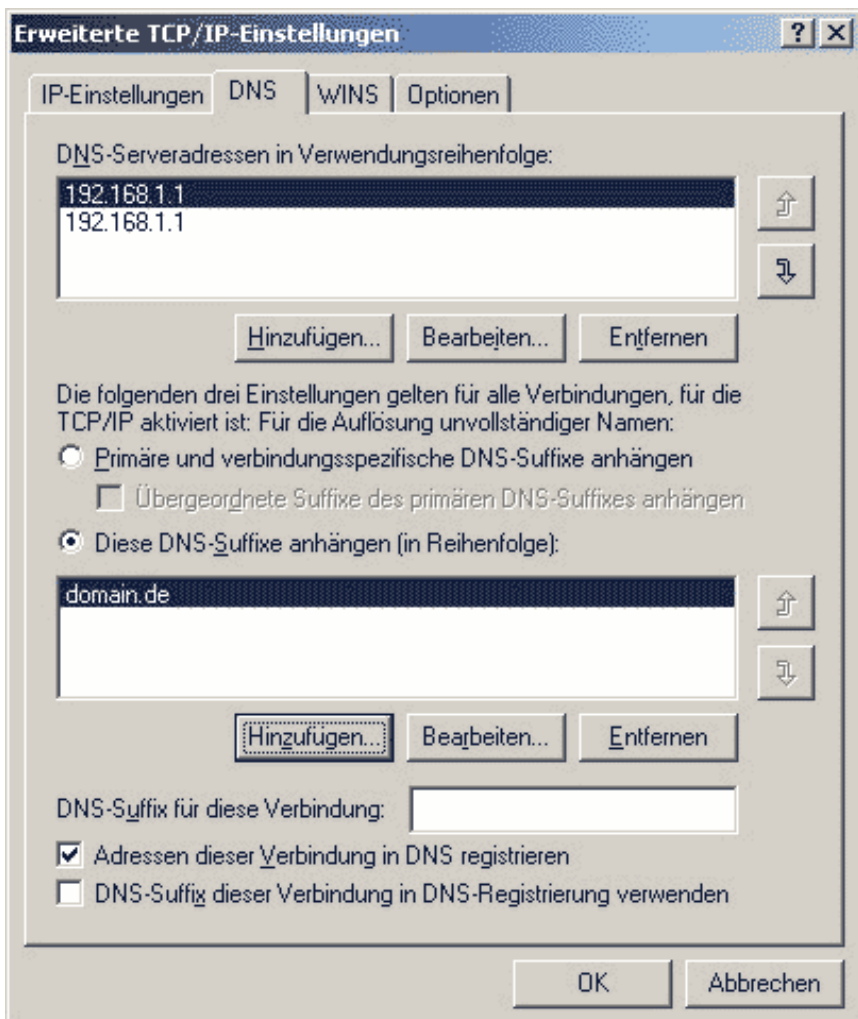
Erweiterte TCP/IP-Einstellungen

? X

IP-Einstellungen | DNS | WINS | Optionen

DNS-Serveradressen in Verwendungsreihenfolge:

192.168.1.1
192.168.1.1

Hinzufügen... | Bearbeiten... | Entfernen

Die folgenden drei Einstellungen gelten für alle Verbindungen, für die TCP/IP aktiviert ist: Für die Auflösung unvollständiger Namen:

Primäre und verbindungsspezifische DNS-Suffixe anhängen

Übergeordnete Suffixe des primären DNS-Suffixes anhängen

Diese DNS-Suffixe anhängen (in Reihenfolge):

domain.de

Hinzufügen... | Bearbeiten... | Entfernen

DNS-Suffix für diese Verbindung:

Adressen dieser Verbindung in DNS registrieren

DNS-Suffix dieser Verbindung in DNS-Registrierung verwenden

OK | Abbrechen